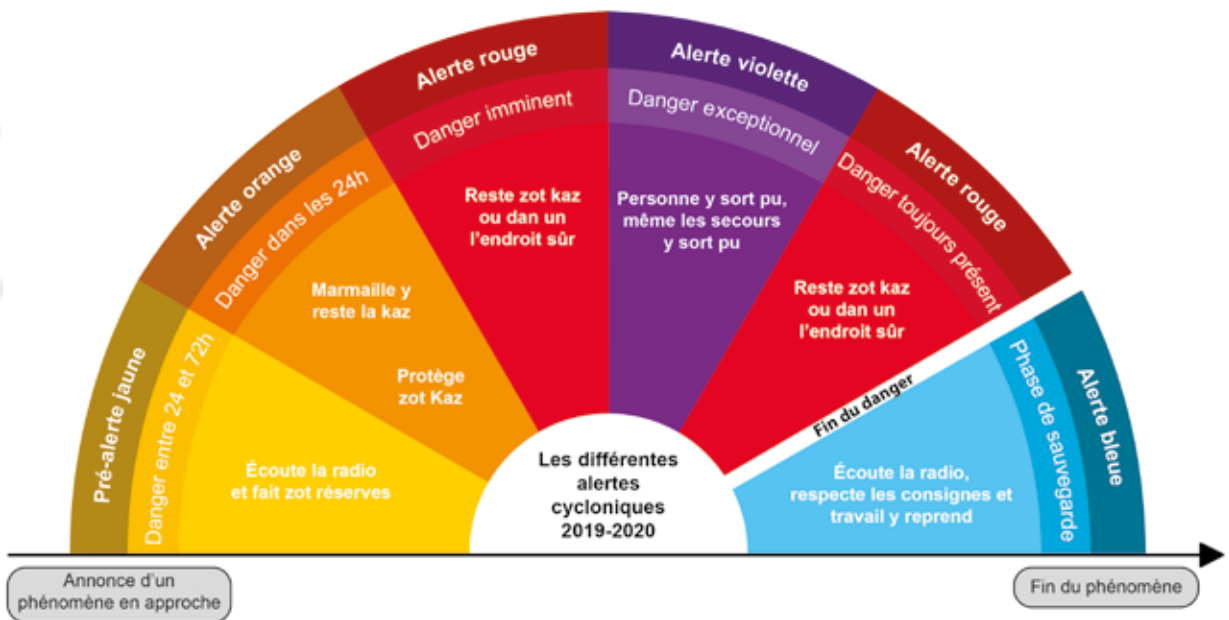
Pré-alerte jaune
Danger entre 24 et 72h
Écoute la radio et fait zot réserves

Alerte orange
Danger dans les 24h
Marmaille y reste la kaz
Protège zot Kaz

Alerte rouge
Danger imminent
Reste zot kaz ou dan un l'endroit sûr

Alerte violette
Danger exceptionnel
Personne y sort pu, même les secours y sort pu

Alerte rouge
Danger toujours présent
Reste zot kaz ou dan un l'endroit sûr

Fin du danger

Alerte bleue
Phase de sauvegarde
Écoute la radio, respecte les consignes et travail y reprend

Les différentes alertes cycloniques 2019-2020

Annonce d'un phénomène en approche

Fin du phénomène